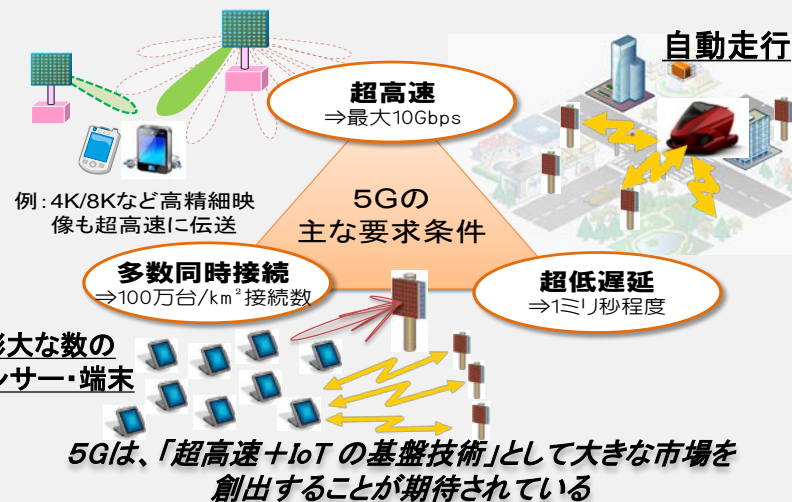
自動走行

超高速
⇒最大10Gbps

例：4K/8Kなど高精細映像も超高速に伝送

5Gの
主な要求条件

多数同時接続
⇒100万台/km²接続数

超低遅延
⇒1ミリ秒程度

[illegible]大な数の
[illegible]ンサー・端末

5Gは、「超高速＋IoT の基盤技術」として大きな市場を創出することが期待されている